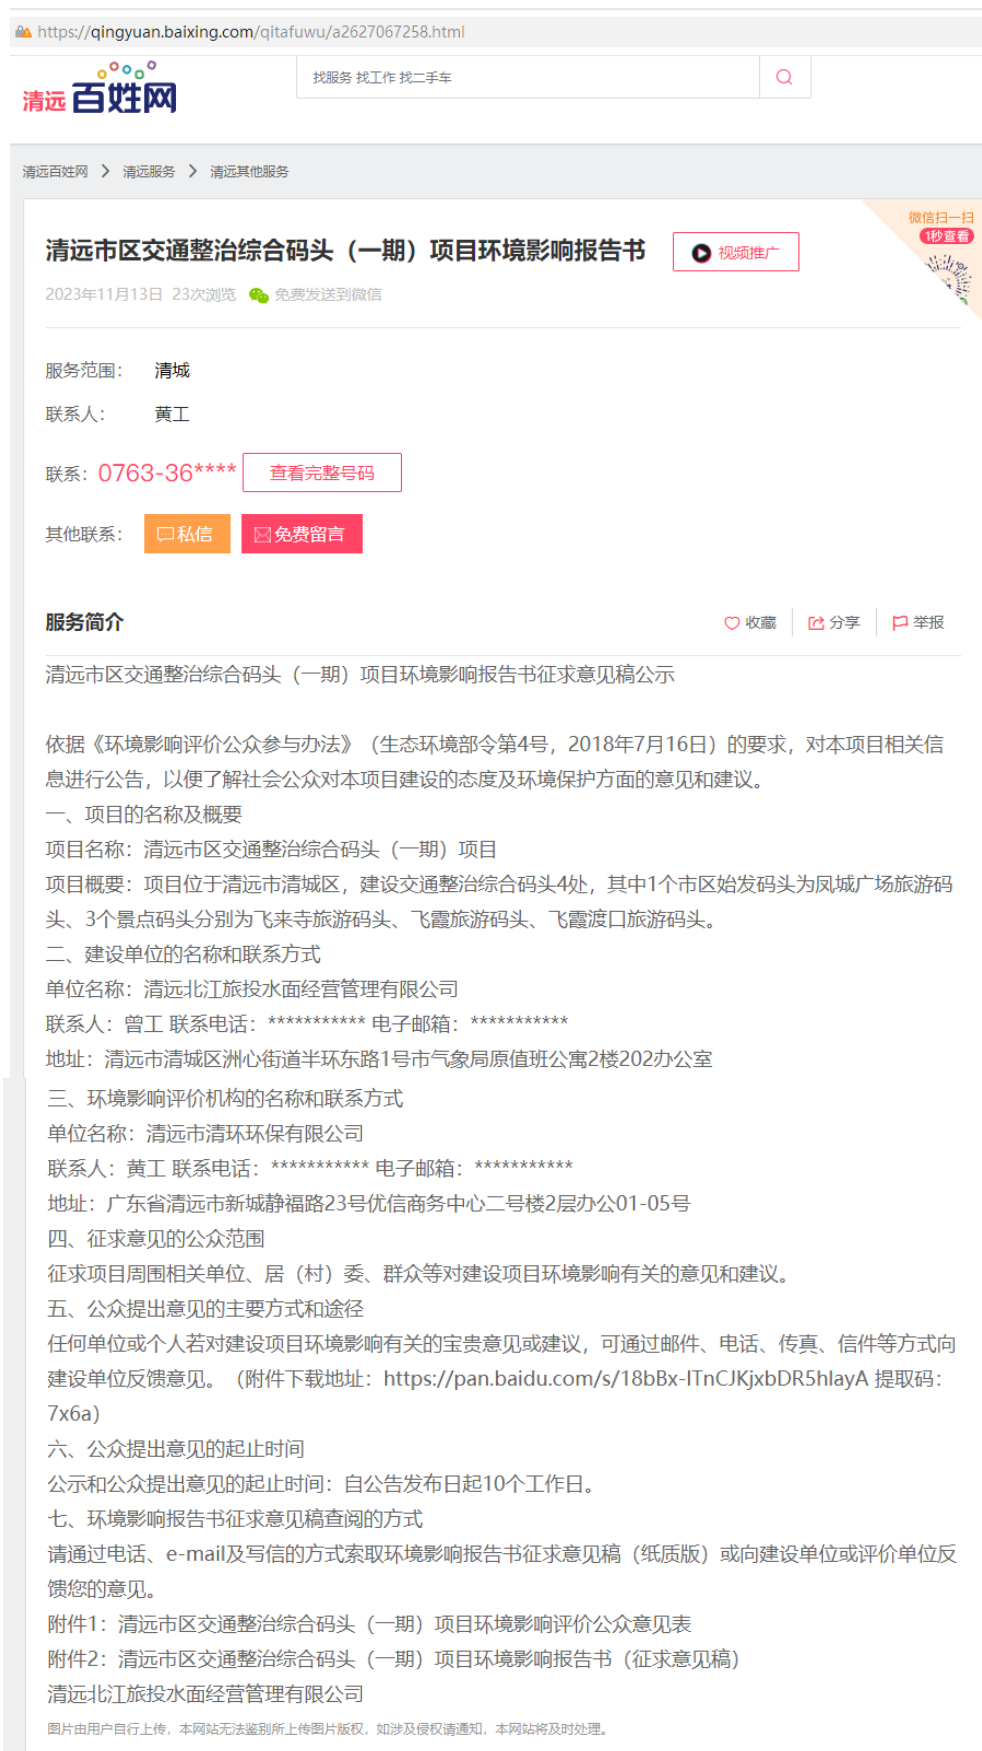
https://qingyuan.baixing.com/qitafuwu/a2627067258.html

清远 百姓网

找服务 找工作 找二手车

清远百姓网 > 清远服务 > 清远其他服务

清远市区交通整治综合码头（一期）项目环境影响报告书

视频推广

微信扫一扫
1秒查看

2023年11月13日 23次浏览 免费发送到微信

服务范围： 清城

联系人： 黄工

联系：0763-36**** 查看完整号码

其他联系： 私信 免费留言

服务简介

收藏 分享 举报

清远市区交通整治综合码头（一期）项目环境影响报告书征求意见稿公示

依据《环境影响评价公众参与办法》（生态环境部令第4号，2018年7月16日）的要求，对本项目相关信息进行公告，以便了解社会公众对本项目建设的态度及环境保护方面的意见和建议。
一、项目的名称及概要
项目名称：清远市区交通整治综合码头（一期）项目
项目概要：项目位于清远市清城区，建设交通整治综合码头4处，其中1个市区始发码头为凤城广场旅游码头、3个景点码头分别为飞来寺旅游码头、飞霞旅游码头、飞霞渡口旅游码头。
二、建设单位的名称和联系方式
单位名称：清远北江旅投水面经营管理有限公司
联系人：曾工 联系电话：*********** 电子邮箱：***********
地址：清远市清城区洲心街道半环东路1号市气象局原值班公寓2楼202办公室
三、环境影响评价机构的名称和联系方式
单位名称：清远市清环环保有限公司
联系人：黄工 联系电话：*********** 电子邮箱：***********
地址：广东省清远市新城静福路23号优信商务中心二号楼2层办公01-05号
四、征求意见的公众范围
征求项目周围相关单位、居（村）委、群众等对建设项目环境影响有关的意见和建议。
五、公众提出意见的主要方式和途径
任何单位或个人若对建设项目环境影响有关的宝贵意见或建议，可通过邮件、电话、传真、信件等方式向建设单位反馈意见。（附件下载地址：https://pan.baidu.com/s/18bBx-ITnCJKjxbDR5hlayA 提取码：7x6a）
六、公众提出意见的起止时间
公示和公众提出意见的起止时间：自公告发布日起10个工作日。
七、环境影响报告书征求意见稿查阅的方式
请通过电话、e-mail及写信的方式索取环境影响报告书征求意见稿（纸质版）或向建设单位或评价单位反馈您的意见。
附件1：清远市区交通整治综合码头（一期）项目环境影响评价公众意见表
附件2：清远市区交通整治综合码头（一期）项目环境影响报告书（征求意见稿）
清远北江旅投水面经营管理有限公司

图片由用户自行上传，本网站无法鉴别所上传图片版权，如涉及侵权请通知，本网站将及时处理。